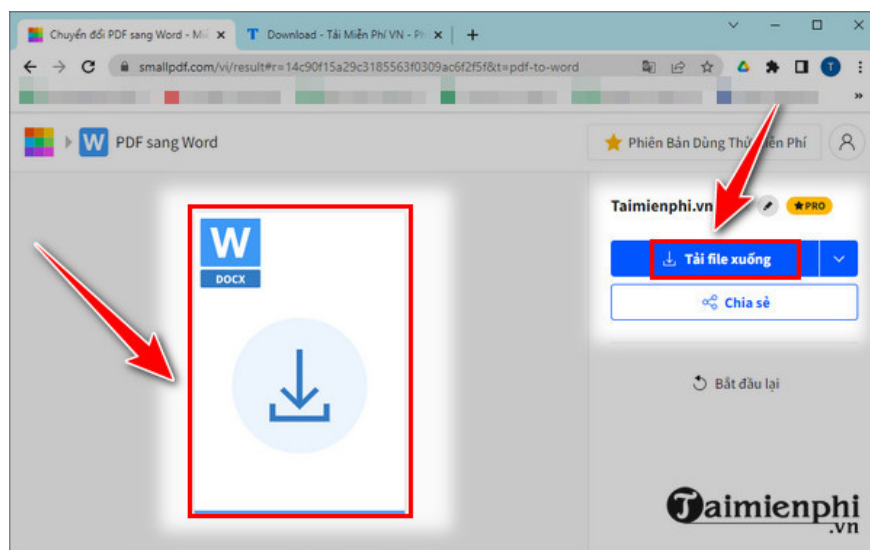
Chuyển đổi PDF sang Word - Mi ×
T Download - Tải Miễn Phí VN - Ph ×
+

smallpdf.com/vi/result#r=14c90f15a29c3185563f0309ac6f2f5f&t=pdf-to-word

W PDF sang Word

Phiên Bản Dùng Thử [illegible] iễn Phí

W
DOCX

Taimienphi.vn

PRO

Tải file xuống

Chia sẻ

Bắt đầu lại

Taimienphi
.vn